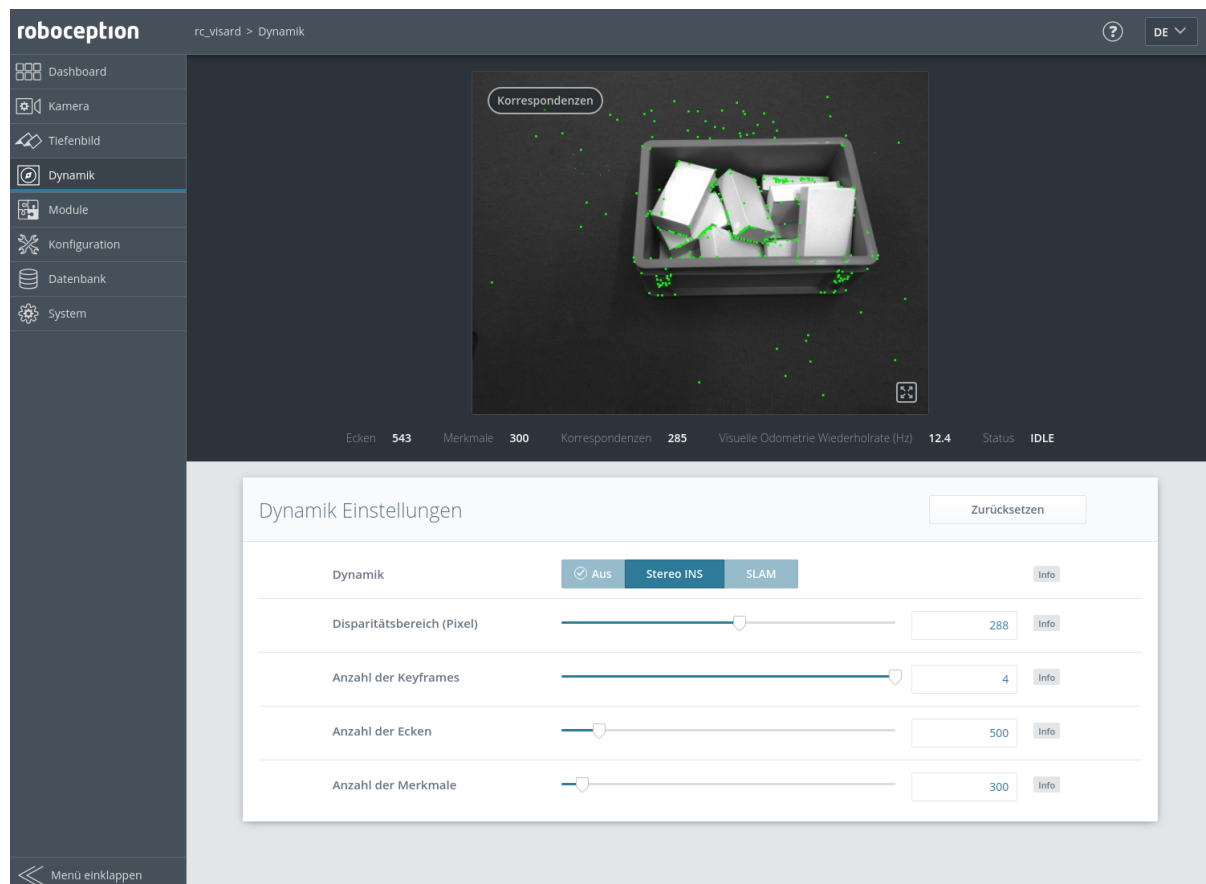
roboception

rc_visard > Dynamik

DE

Dashboard
Kamera
Tiefenbild
Dynamik
Module
Konfiguration
Datenbank
System

Korrespondenzen

Ecken 543 Merkmale 300 Korrespondenzen 285 Visuelle Odometrie Wiederholrate (Hz) 12.4 Status IDLE

Dynamik Einstellungen

Zurücksetzen

| | | | |
|---|---|---|---|
| Dynamik | Aus / Stereo INS / SLAM | | Info |
| Disparitätsbereich (Pixel) | | 288 | Info |
| Anzahl der Keyframes | | 4 | Info |
| Anzahl der Ecken | | 500 | Info |
| Anzahl der Merkmale | | 300 | Info |

Menü einklappen